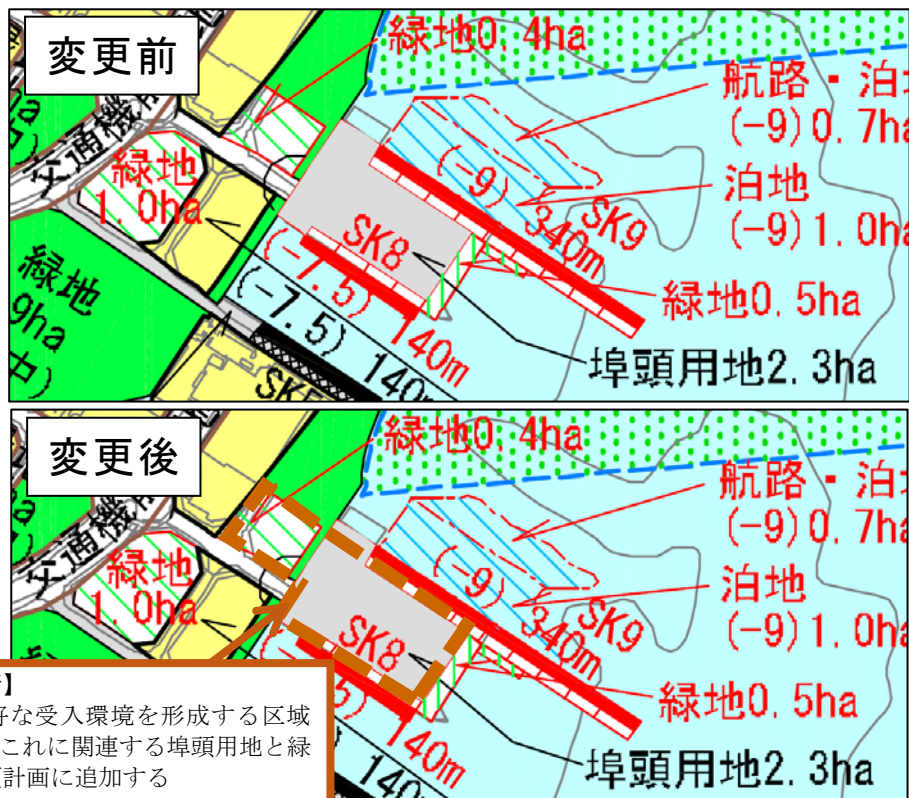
変更前

緑地0.4ha
航路・泊
(-9)0.7ha
泊地
(-9)1.0ha
緑地0.5ha
埠頭用地2.3ha
交通機
緑地
1.0ha
緑地
9ha
中)
(-9)
340m
SK9
SK8
(-7.5)
(-7.5)
140m
140m
SK

変更後

緑地0.4ha
航路・泊
(-9)0.7ha
泊地
(-9)1.0ha
緑地0.5ha
埠頭用地2.3ha
交通機
緑地
1.0ha
(-9)
340m
SK9
SK8
140m
140

】
好な受入環境を形成する区域
これに関連する埠頭用地と緑
計画に追加する